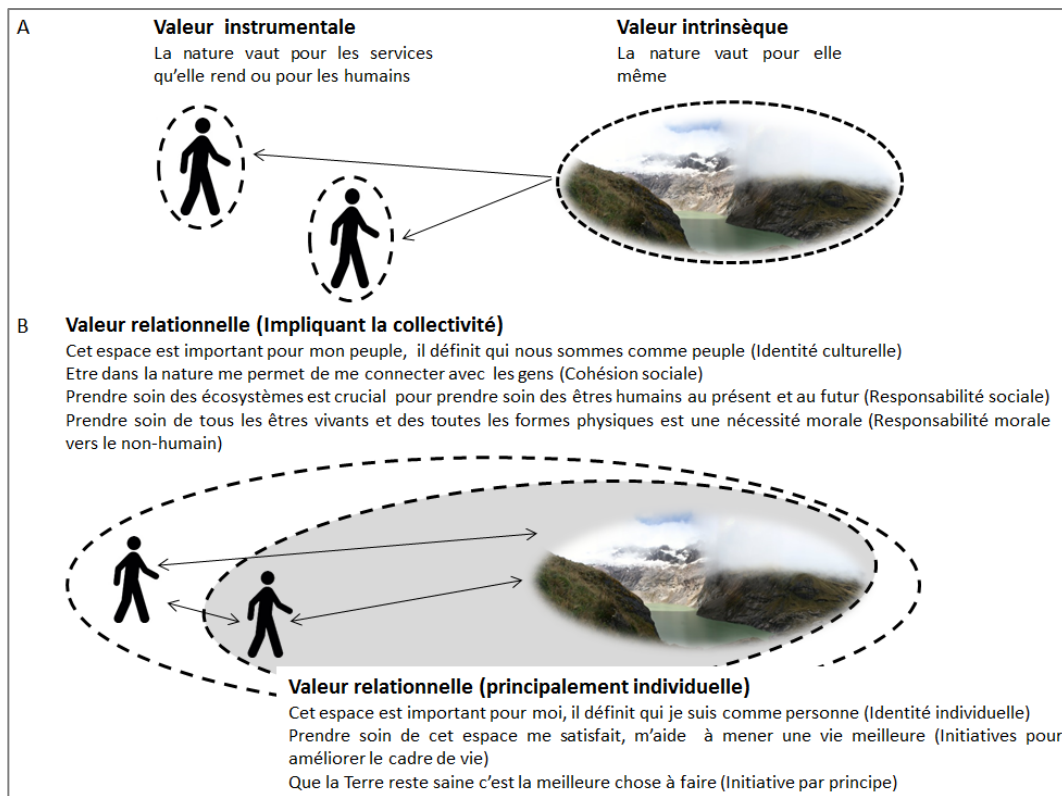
A

Valeur instrumentale
La nature vaut pour les services qu'elle rend ou pour les humains

Valeur intrinsèque
La nature vaut pour elle même

B

Valeur relationnelle (Impliquant la collectivité)
Cet espace est important pour mon peuple, il définit qui nous sommes comme peuple (Identité culturelle)
Etre dans la nature me permet de me connecter avec les gens (Cohésion sociale)
Prendre soin des écosystèmes est crucial pour prendre soin des êtres humains au présent et au futur (Responsabilité sociale)
Prendre soin de tous les êtres vivants et des toutes les formes physiques est une nécessité morale (Responsabilité morale vers le non-humain)

Valeur relationnelle (principalement individuelle)
Cet espace est important pour moi, il définit qui je suis comme personne (Identité individuelle)
Prendre soin de cet espace me satisfait, m'aide à mener une vie meilleure (Initiatives pour améliorer le cadre de vie)
Que la Terre reste saine c'est la meilleure chose à faire (Initiative par principe)